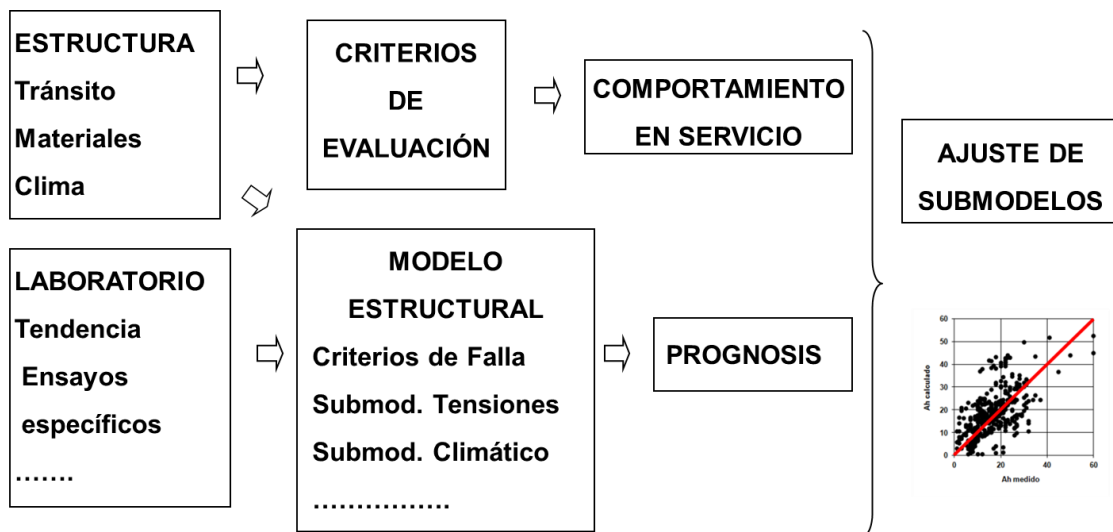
ESTRUCTURA
Tránsito
Materiales
Clima

CRITERIOS
DE
EVALUACIÓN

COMPORTAMIENTO
EN SERVICIO

LABORATORIO
Tendencia
Ensayos
específicos
…….

MODELO
ESTRUCTURAL
Criterios de Falla
Submod. Tensiones
Submod. Climático
…………….

PROGNOSIS

AJUSTE DE
SUBMODELOS

60
50
40
30
20
10
0
Ah calculado
0
20
40
60
Ah medido